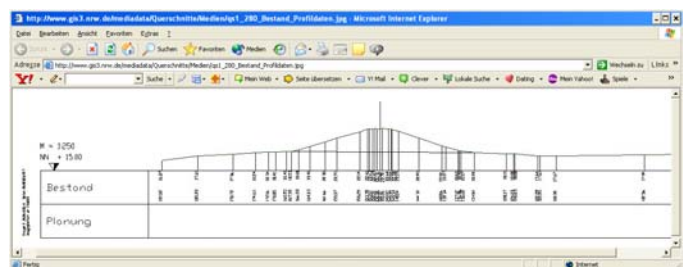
http://www.gis3.nrw.de/mediadata/Querschnitte/Medien/qs1_280_Bestand_Profildaten.jpg - Microsoft Internet Explorer

Datei Bearbeiten Ansicht Favoriten Extras ?

Zurück Suchen Favoriten Medien

Adresse http://www.gis3.nrw.de/mediadata/Querschnitte/Medien/qs1_280_Bestand_Profildaten.jpg Wechseln zu Links

Y! Suche Mein Web Seite übersetzen Y! Mail Clever Lokale Suche Dating Mein Yahoo! Spiele

M = 1:250
NN + 15.00

Bestand

Planung

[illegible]

Fertig Internet